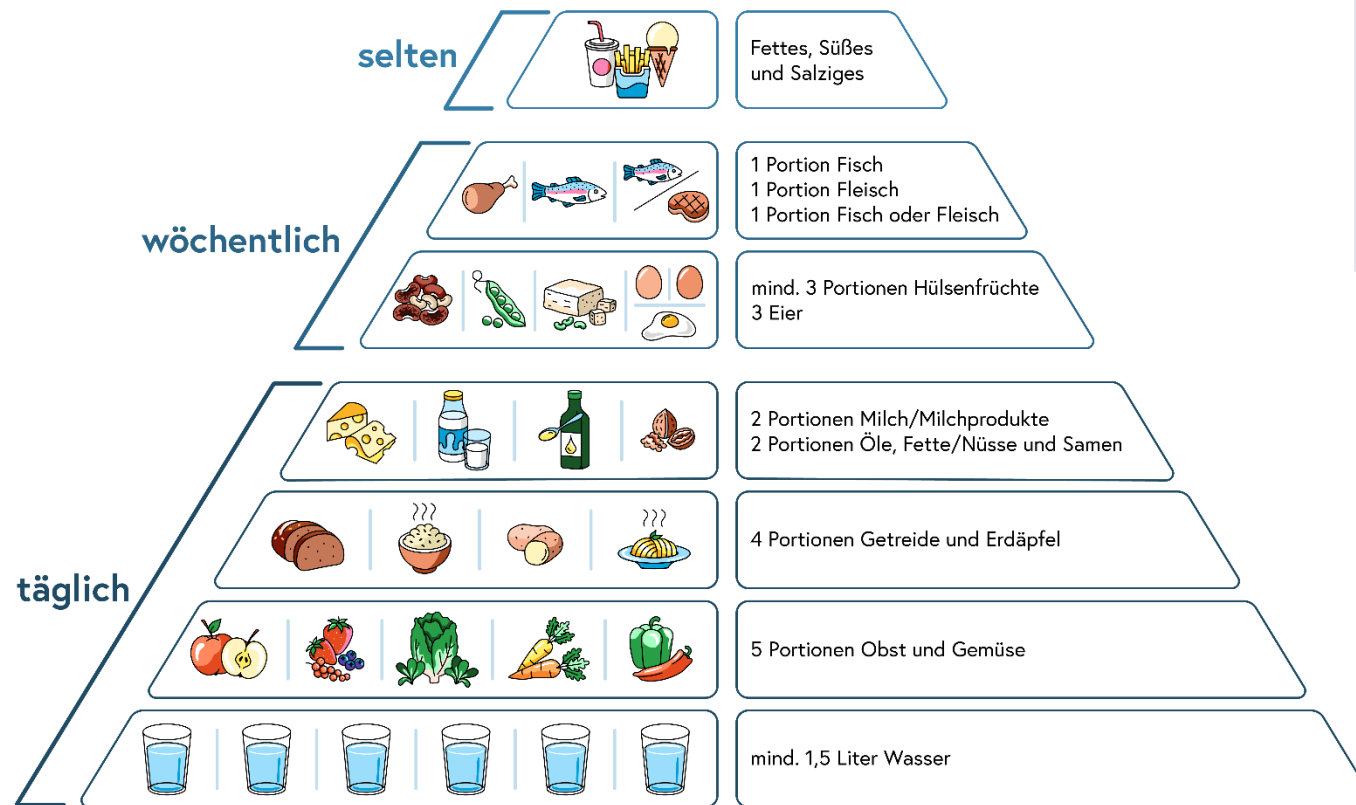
selten

Fettes, Süßes und Salziges

wöchentlich

1 Portion Fisch
1 Portion Fleisch
1 Portion Fisch oder Fleisch

mind. 3 Portionen Hülsenfrüchte
3 Eier

täglich

2 Portionen Milch/Milchprodukte
2 Portionen Öle, Fette/Nüsse und Samen

4 Portionen Getreide und Erdäpfel

5 Portionen Obst und Gemüse

mind. 1,5 Liter Wasser